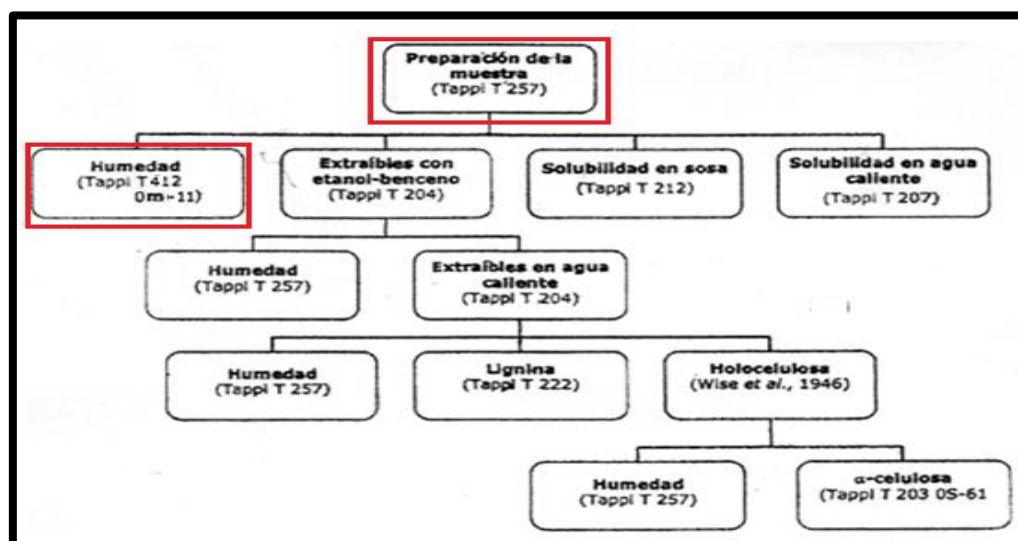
Preparación de la muestra
(Tappi T 257)

Humedad
(Tappi T412 0m-11)

Extraíbles con etanol-benceno
(Tappi T 204)

Solubilidad en sosa
(Tappi T 212)

Solubilidad en agua caliente
(Tappi T 207)

Humedad
(Tappi T 257)

Extraíbles en agua caliente
(Tappi T 204)

Humedad
(Tappi T 257)

Lignina
(Tappi T 222)

Holocelulosa
(Wise et al., 1946)

Humedad
(Tappi T 257)

α-celulosa
(Tappi T 203 0S-61